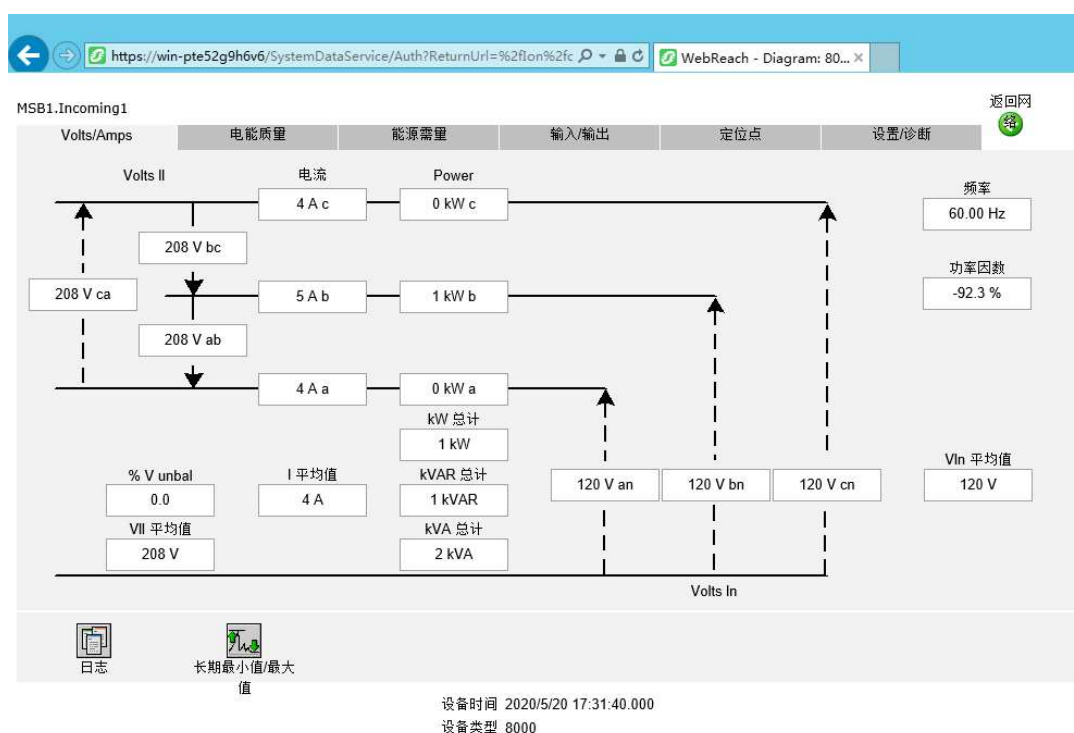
https://win-pte52g9h6v6/SystemDataService/Auth?ReturnUrl=%2flon%2fc
WebReach - Diagram: 80... ×

MSB1.Incoming1
返回网络

| Volts/Amps | 电能质量 | 能源需量 | 输入/输出 | 定位点 | 设置/诊断 |
|---|---|---|---|---|---|

Volts ll
电流
Power
频率
60.00 Hz
4 A c
0 kW c
208 V bc
功率因数
-92.3 %
208 V ca
5 A b
1 kW b
208 V ab
4 A a
0 kW a
kW 总计
1 kW
% V unbal
0.0
I 平均值
4 A
kVAR 总计
1 kVAR
120 V an
120 V bn
120 V cn
Vln 平均值
120 V
Vll 平均值
208 V
kVA 总计
2 kVA
Volts ln

日志
长期最小值/最大值

设备时间 2020/5/20 17:31:40.000
设备类型 8000